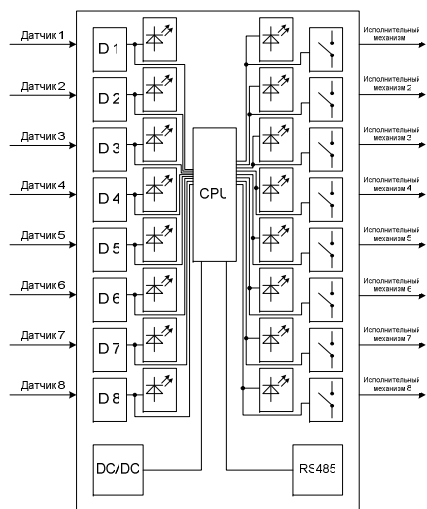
Датчик 1
Датчик 2
Датчик 3
Датчик 4
Датчик 5
Датчик 6
Датчик 7
Датчик 8

D 1
D 2
D 3
D 4
D 5
D 6
D 7
D 8

CPU

DC/DC

RS485

Исполнительный механизм
Исполнительный механизм 2
Исполнительный механизм 3
Исполнительный механизм 4
Исполнительный механизм 5
Исполнительный механизм 6
Исполнительный механизм 7
Исполнительный механизм 8